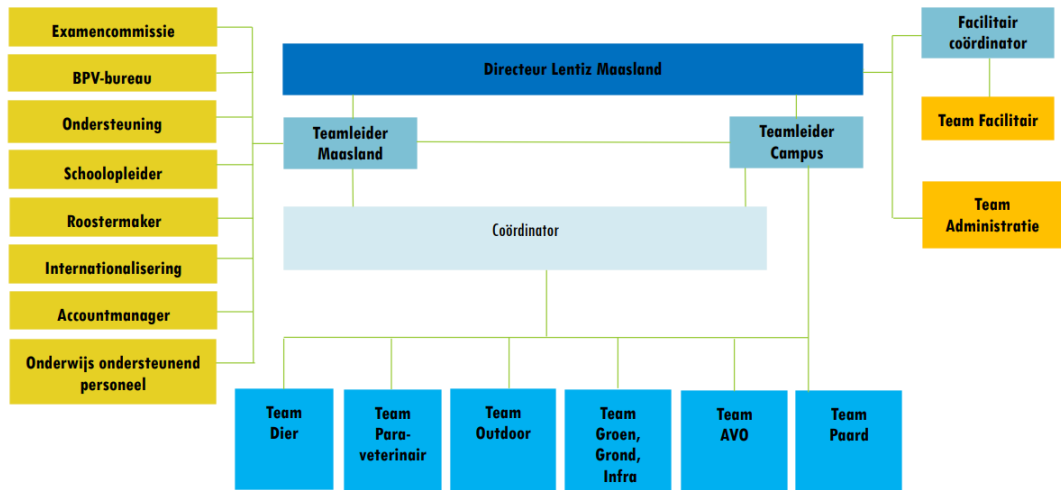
Examencommissie

BPV-bureau

Ondersteuning

Schoolopleider

Roostermaker

Internationalisering

Accountmanager

Onderwijs ondersteunend personeel

Directeur Lentiz Maasland

Teamleider Maasland

Teamleider Campus

Coördinator

Facilitair coördinator

Team Facilitair

Team Administratie

Team Dier

Team Paraveterinair

Team Outdoor

Team Groen, Grond, Infra

Team AVO

Team Paard